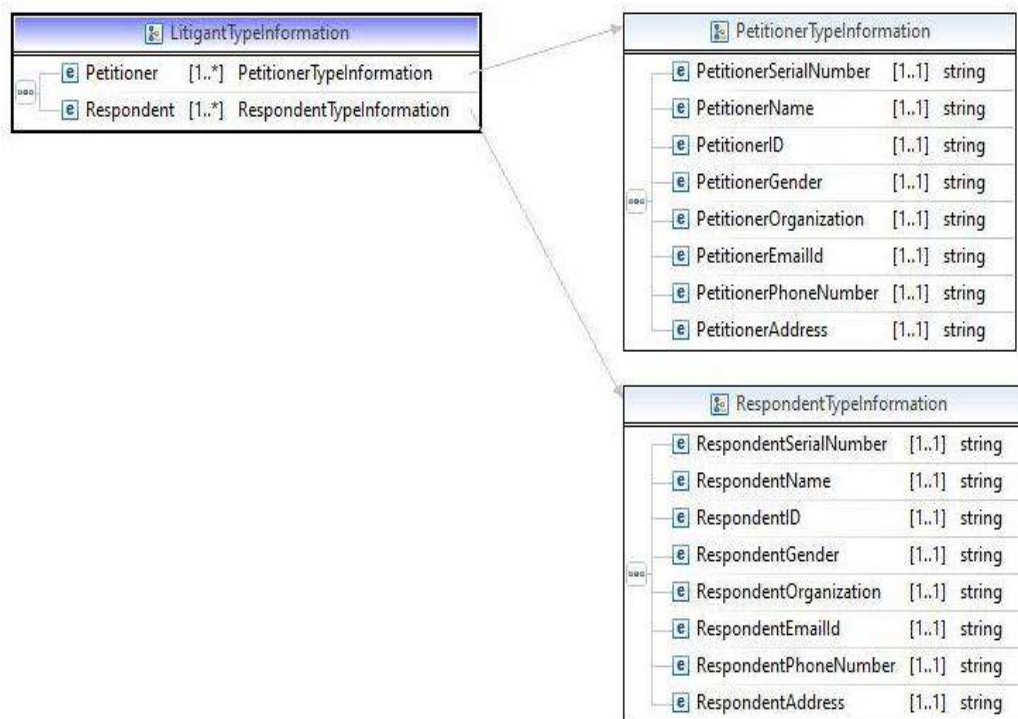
LitigantTypeInformation

| | | |
|---|---|---|
| e Petitioner | [1..*] | PetitionerTypeInformation |
| e Respondent | [1..*] | RespondentTypeInformation |

PetitionerTypeInformation

| | | |
|---|---|---|
| e PetitionerSerialNumber | [1..1] | string |
| e PetitionerName | [1..1] | string |
| e PetitionerID | [1..1] | string |
| e PetitionerGender | [1..1] | string |
| e PetitionerOrganization | [1..1] | string |
| e PetitionerEmailId | [1..1] | string |
| e PetitionerPhoneNumber | [1..1] | string |
| e PetitionerAddress | [1..1] | string |

RespondentTypeInformation

| | | |
|---|---|---|
| e RespondentSerialNumber | [1..1] | string |
| e RespondentName | [1..1] | string |
| e RespondentID | [1..1] | string |
| e RespondentGender | [1..1] | string |
| e RespondentOrganization | [1..1] | string |
| e RespondentEmailId | [1..1] | string |
| e RespondentPhoneNumber | [1..1] | string |
| e RespondentAddress | [1..1] | string |